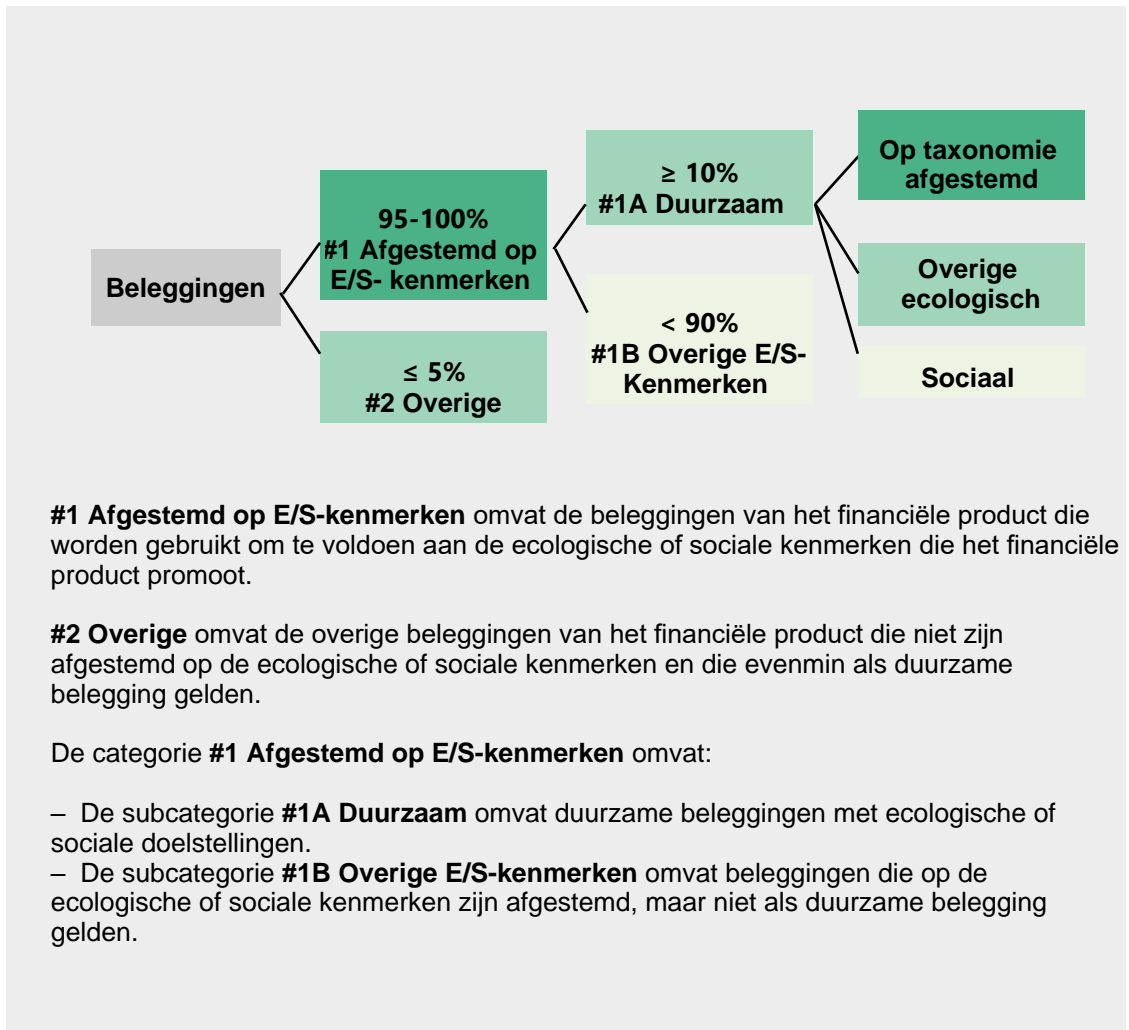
Beleggingen

95-100%
#1 Afgestemd op E/S- kenmerken

≤ 5%
#2 Overige

≥ 10%
#1A Duurzaam

< 90%
#1B Overige E/S-Kenmerken

Op taxonomie afgestemd

Overige ecologisch

Sociaal

**#1 Afgestemd op E/S-kenmerken** omvat de beleggingen van het financiële product die worden gebruikt om te voldoen aan de ecologische of sociale kenmerken die het financiële product promoot.

**#2 Overige** omvat de overige beleggingen van het financiële product die niet zijn afgestemd op de ecologische of sociale kenmerken en die evenmin als duurzame belegging gelden.

De categorie **#1 Afgestemd op E/S-kenmerken** omvat:

– De subcategorie **#1A Duurzaam** omvat duurzame beleggingen met ecologische of sociale doelstellingen.
– De subcategorie **#1B Overige E/S-kenmerken** omvat beleggingen die op de ecologische of sociale kenmerken zijn afgestemd, maar niet als duurzame belegging gelden.